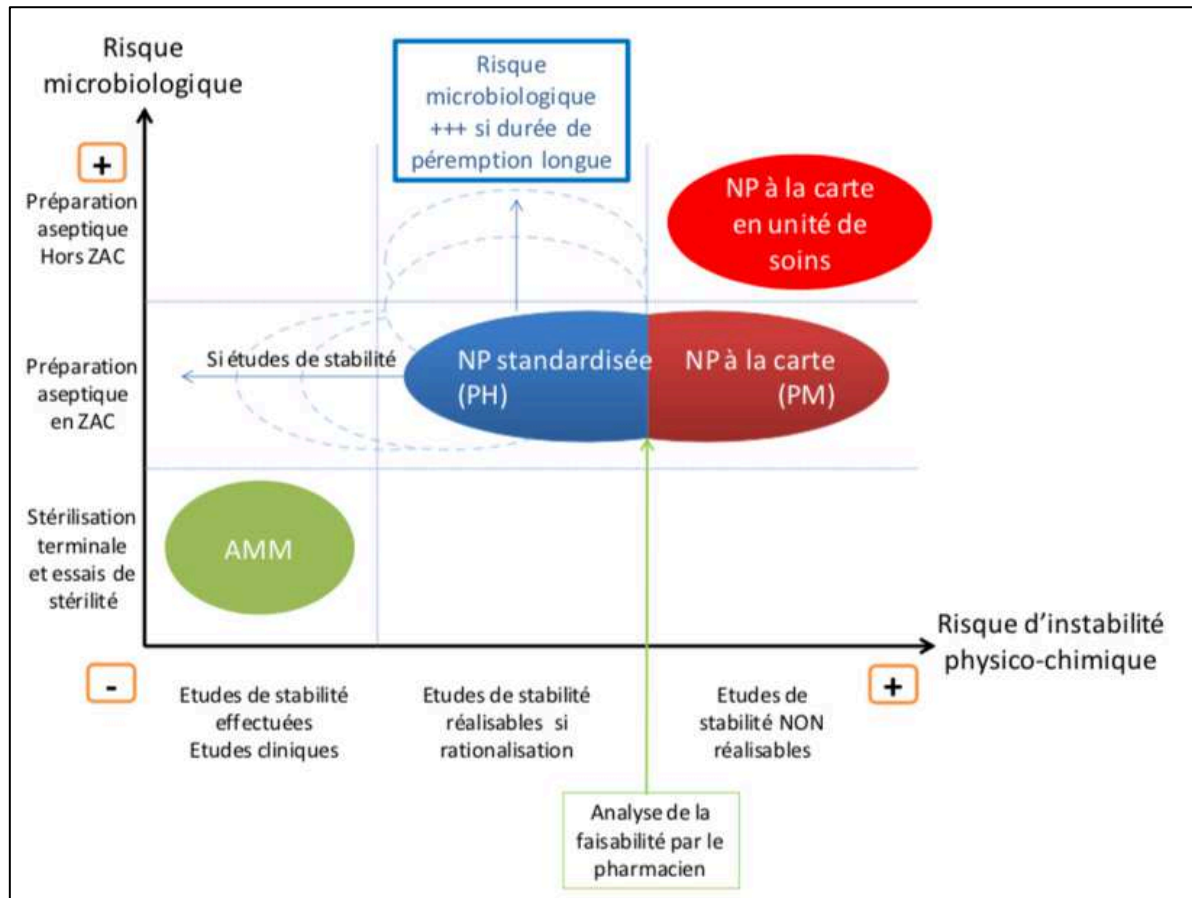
Risque microbiologique

Risque microbiologique +++ si durée de péremption longue

+

Préparation aseptique Hors ZAC

NP à la carte en unité de soins

Préparation aseptique en ZAC

Si études de stabilité

NP standardisée (PH)

NP à la carte (PM)

Stérilisation terminale et essais de stérilité

AMM

Risque d'instabilité physico-chimique

-

Etudes de stabilité effectuées Etudes cliniques

Etudes de stabilité réalisables si rationalisation

Etudes de stabilité NON réalisables

+

Analyse de la faisabilité par le pharmacien